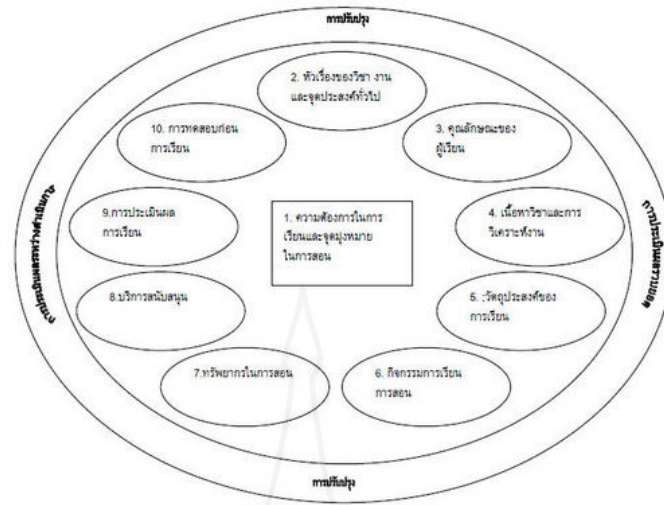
การปรับปรุง

2. หัวเรื่องของวิชา งาน และจุดประสงค์ทั่วไป

10. การทดสอบก่อนการเรียน

3. คุณลักษณะของผู้เรียน

9.การประเมินผลการเรียน

1. ความต้องการในการเรียนและจุดมุ่งหมายในการสอน

4. เนื้อหาวิชาและการวิเคราะห์งาน

8.บริการสนับสนุน

5. ;วัตถุประสงค์ของการเรียน

7.ทรัพยากรในการสอน

6. กิจกรรมการเรียนการสอน

การประเมินผลระหว่างดำเนินงาน

การประเมินผลรวบยอด

การปรับปรุง